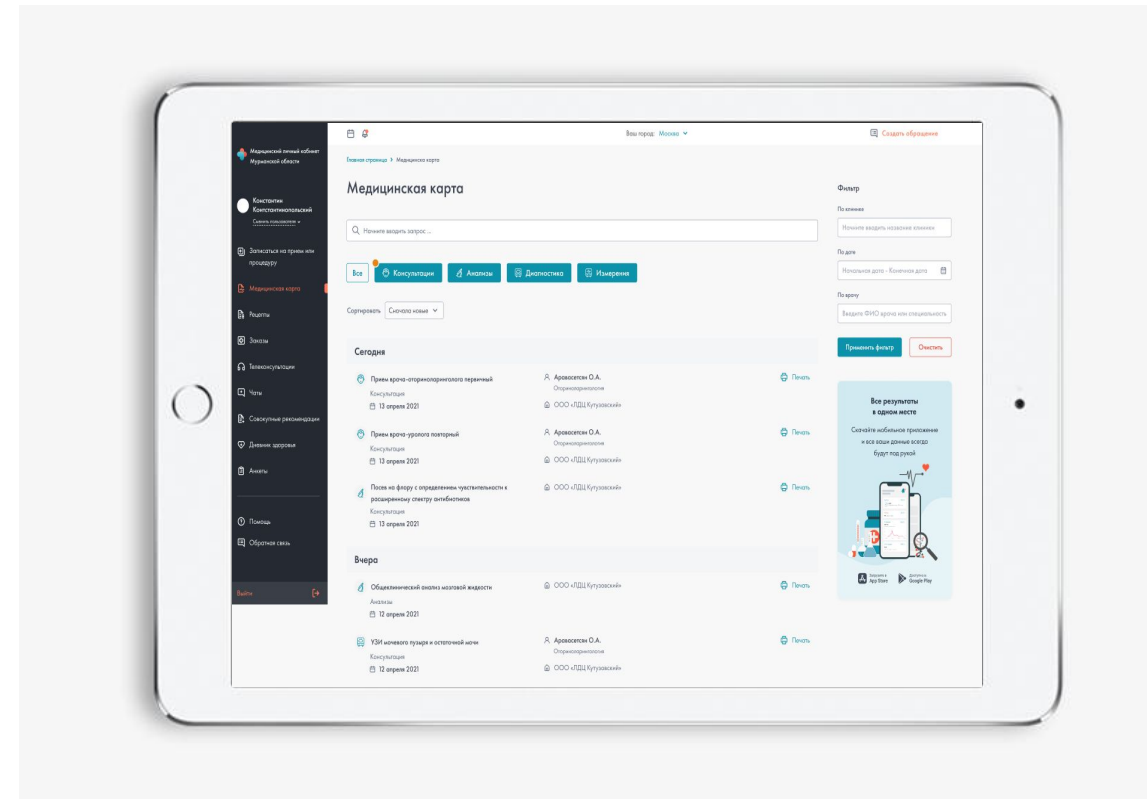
Медицинский личный кабинет Мурманской области

Константин Константинопольский
Сменить пользователя

Записаться на прием или процедуру
Медицинская карта
Рецепты
Заказы
Телеконсультации
Чаты
Совокупные рекомендации
Дневник здоровья
Анкеты

Помощь
Обратная связь

Выйти

Ваш город: Москва

Создать обращение

Главная страница > Медицинская карта

Медицинская карта

Начните вводить запрос ...

Все | Консультации | Анализы | Диагностика | Измерения

Сортировать: Сначала новые

Сегодня

Прием врача-оториноларинголога первичный
Консультация
13 апреля 2021
Аровосетсян О.А.
Оториноларингология
ООО «ЛДЦ Кутузовский»
Печать

Прием врача-уролога повторный
Консультация
13 апреля 2021
Аровосетсян О.А.
Оториноларингология
ООО «ЛДЦ Кутузовский»
Печать

Посев на флору с определением чувствительности к расширенному спектру антибиотиков
Консультация
13 апреля 2021
ООО «ЛДЦ Кутузовский»
Печать

Вчера

Общеклинический анализ мозговой жидкости
Анализы
12 апреля 2021
ООО «ЛДЦ Кутузовский»
Печать

УЗИ мочевого пузыря и остаточной мочи
Консультация
12 апреля 2021
Аровосетсян О.А.
Оториноларингология
ООО «ЛДЦ Кутузовский»
Печать

Фильтр
По клинике
Начните вводить название клиники
По дате
Начальная дата - Конечная дата
По врачу
Введите ФИО врача или специальность
Применить фильтр
Очистить

Все результаты в одном месте
Скачайте мобильное приложение и все ваши данные всегда будут под рукой
App Store
Google Play